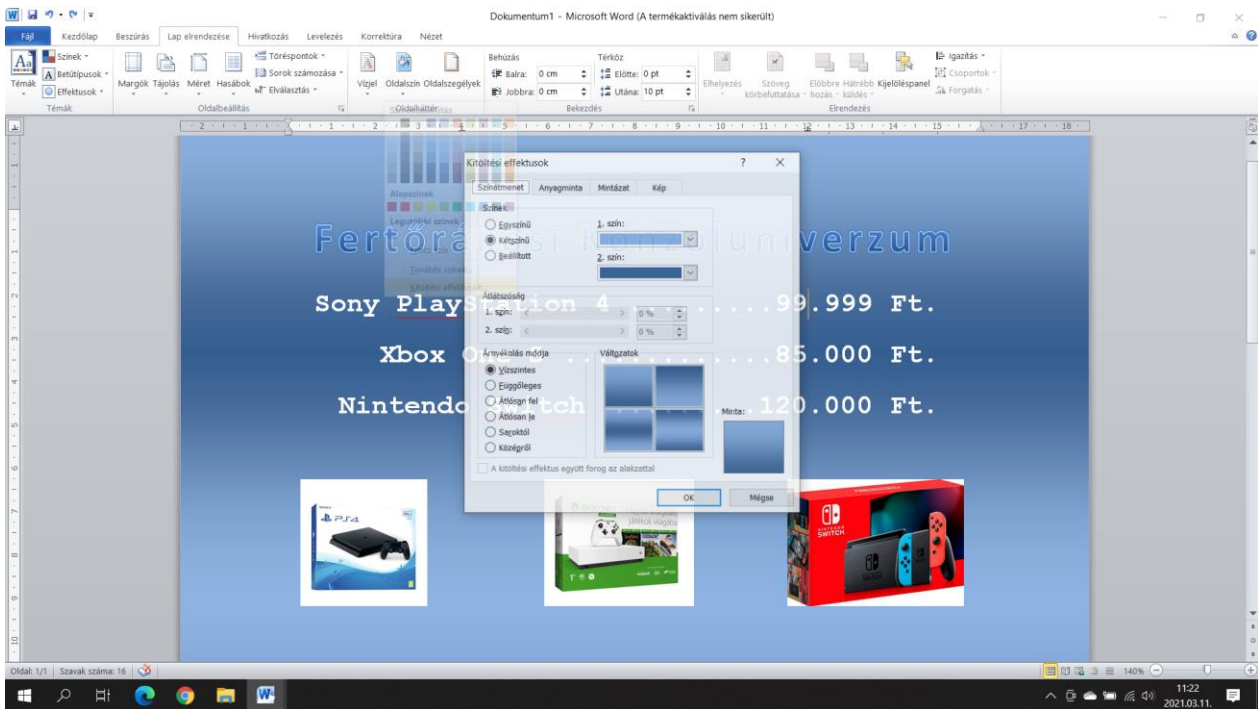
Dokumentum1 - Microsoft Word (A termékaktiválás nem sikerült)

Fájl | Kezdőlap | Beszúrás | Lap elrendezése | Hivatkozás | Levelezés | Korrektúra | Nézet

Témák | Színek | Betűtípusok | Effektusok | Témák
Margók | Tájolás | Méret | Hasábok | Töréspontok | Sorok számozása | Elválasztás | Oldalbeállítás
Vízjel | Oldalszín | Oldalszegélyek | Oldalháttér
Behúzás | Balra: 0 cm | Jobbra: 0 cm | Térköz | Előtte: 0 pt | Utána: 10 pt | Bekezdés
Elhelyezés | Szöveg körbefuttatása | Előbbre hozás | Hátrébb küldés | Kijelöléspanel | Igazítás | Csoportok | Forgatás | Elrendezés

Alapszínek
Legutóbbi színek
További színek
Kitöltési effektusok

Fertőrákosi konzoluniverzum

Sony PlayStation 4 ..........99.999 Ft.

Xbox One S ...............85.000 Ft.

Nintendo Switch ........120.000 Ft.

Kitöltési effektusok | ? | ×
Színátmenet | Anyagminta | Mintázat | Kép
Színek
Egyszínű
Kétszínű
Beállított
1. szín:
2. szín:
Átlátszóság
1. szín: | 0 %
2. szín: | 0 %
Árnyékolás módja
Vízszintes
Függőleges
Átlósan fel
Átlósan le
Saroktól
Középről
Változatok
Minta:
A kitöltési effektus együtt forog az alakzattal
OK | Mégse

PS4
NINTENDO SWITCH

Oldal: 1/1 | Szavak száma: 16 | 140%
11:22
2021.03.11.